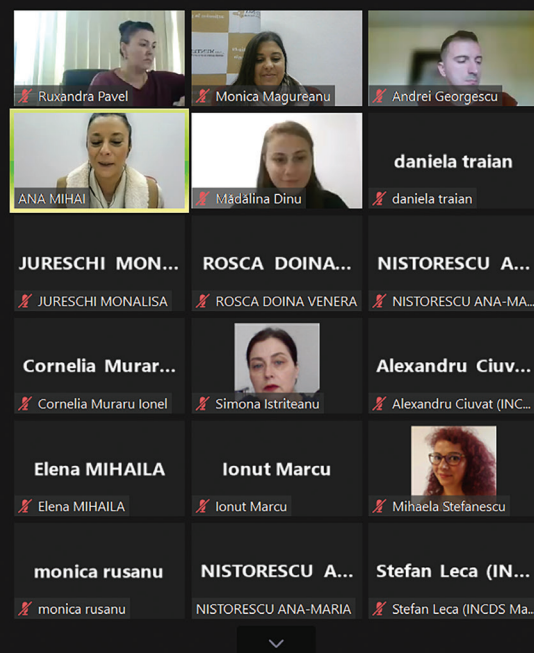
Ruxandra Pavel

Monica Magureanu

Andrei Georgescu

ANA MIHAI

Madalina Dinu

daniela traian

daniela traian

JURESCHI MON...

JURESCHI MONALISA

ROSCA DOINA...

ROSCA DOINA VENERA

NISTORESCU A...

NISTORESCU ANA-MA...

Cornelia Murar...

Cornelia Muraru Ionel

Simona Istriteanu

Alexandru Ciuv...

Alexandru Ciuvat (INC...

Elena MIHAILA

Elena MIHAILA

Ionut Marcu

Ionut Marcu

Mihaela Stefanescu

monica rusanu

monica rusanu

NISTORESCU A...

NISTORESCU ANA-MARIA

Stefan Leca (IN...

Stefan Leca (INCDS Ma...